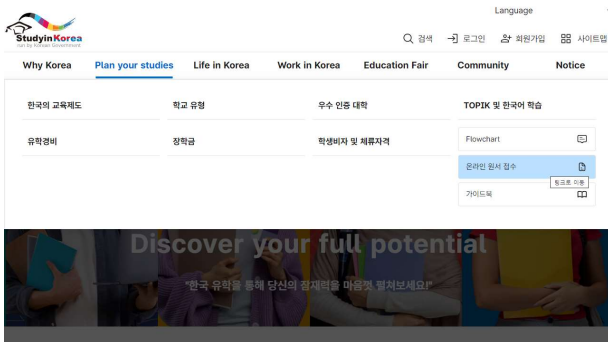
Study in Korea
run by Korean Government

Language

검색 로그인 회원가입 사이트맵

Why Korea
Plan your studies
Life in Korea
Work in Korea
Education Fair
Community
Notice

한국의 교육제도
학교 유형
우수 인증 대학
TOPIK 및 한국어 학습

유학경비
장학금
학생비자 및 체류자격

Flowchart
온라인 원서 접수
링크로 이동
가이드북

Discover your full potential
"한국 유학을 통해 당신의 잠재력을 마음껏 펼쳐보세요!"